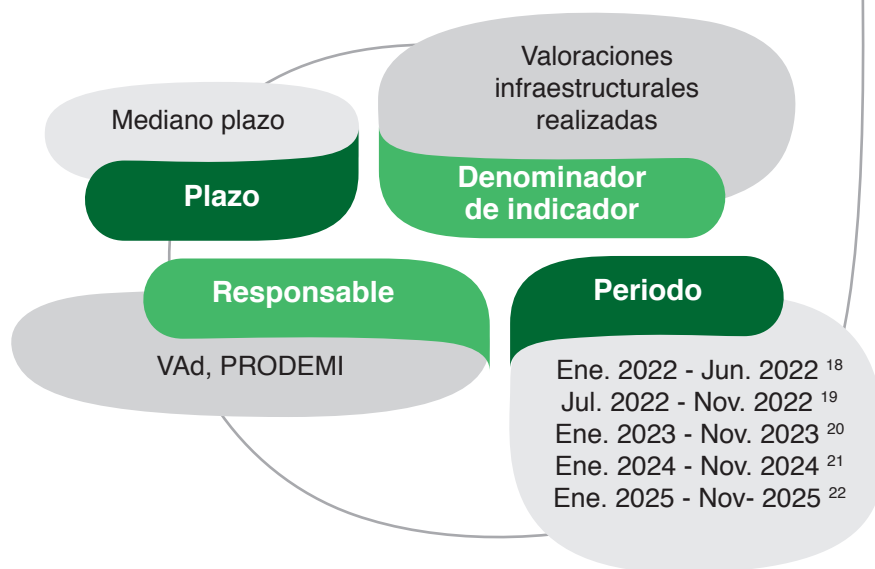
Mediano plazo

Plazo

Valoraciones infraestructurales realizadas

Denominador de indicador

Responsable

VAd, PRODEMI

Periodo

Ene. 2022 - Jun. 2022 $^{18}$
Jul. 2022 - Nov. 2022 $^{19}$
Ene. 2023 - Nov. 2023 $^{20}$
Ene. 2024 - Nov. 2024 $^{21}$
Ene. 2025 - Nov- 2025 $^{22}$